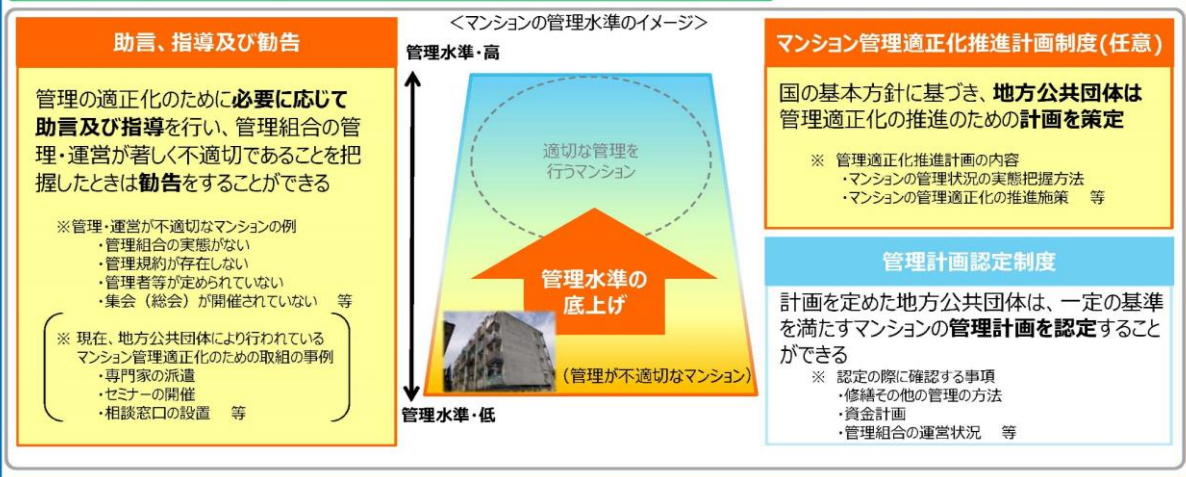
助言、指導及び勧告

管理の適正化のために必要に応じて助言及び指導を行い、管理組合の管理・運営が著しく不適切であることを把握したときは勧告をすることができる

※管理・運営が不適切なマンションの例
・管理組合の実態がない
・管理規約が存在しない
・管理者等が定められていない
・集会（総会）が開催されていない　等

※ 現在、地方公共団体により行われているマンション管理適正化のための取組の事例
・専門家の派遣
・セミナーの開催
・相談窓口の設置　等

＜マンションの管理水準のイメージ＞

管理水準・高

適切な管理を行うマンション

管理水準の底上げ

（管理が不適切なマンション）

管理水準・低

マンション管理適正化推進計画制度（任意）

国の基本方針に基づき、地方公共団体は管理適正化の推進のための計画を策定

※ 管理適正化推進計画の内容
・マンションの管理状況の実態把握方法
・マンションの管理適正化の推進施策　等

管理計画認定制度

計画を定めた地方公共団体は、一定の基準を満たすマンションの管理計画を認定することができる

※ 認定の際に確認する事項
・修繕その他の管理の方法
・資金計画
・管理組合の運営状況　等